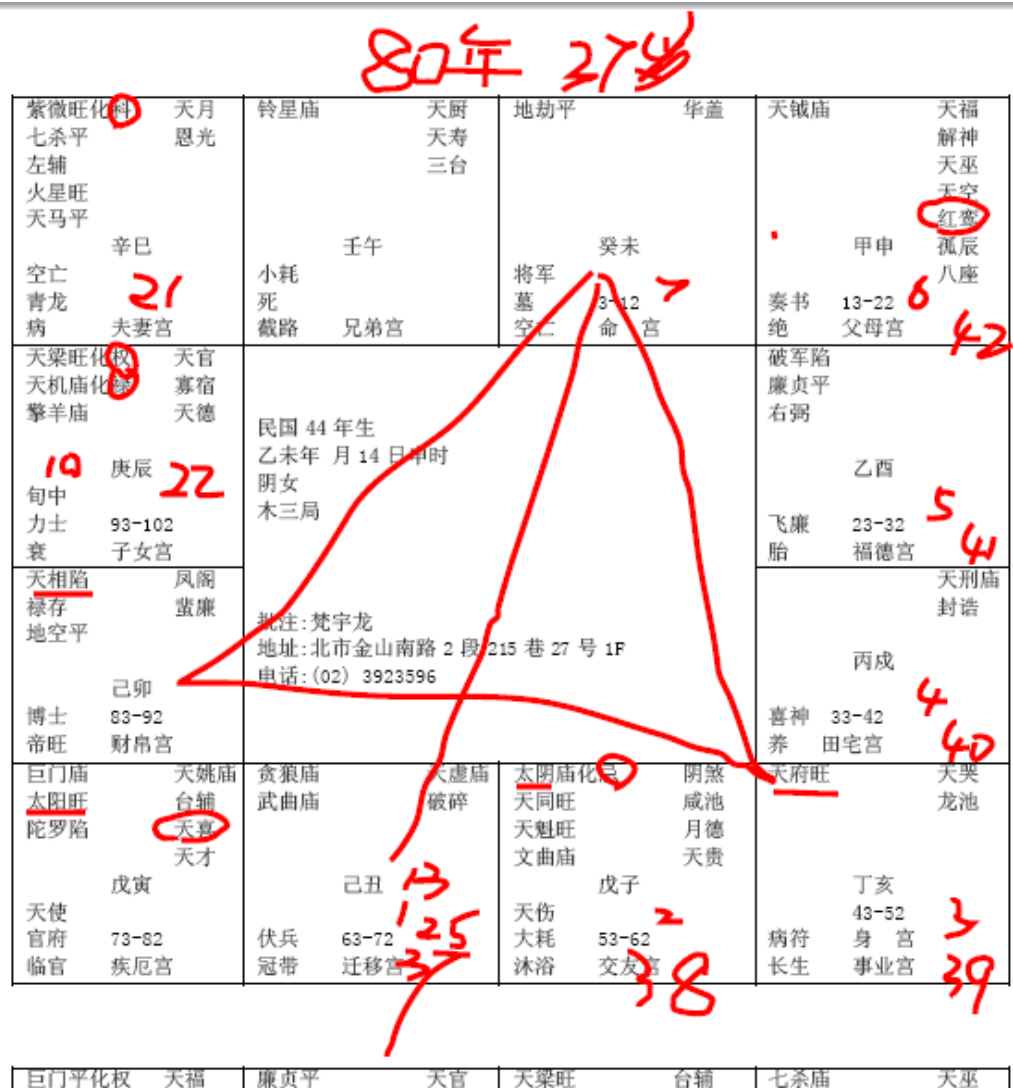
80年 27岁

| 紫微旺化科 0 天月 七杀平 恩光 左辅 火星旺 天马平 辛巳 空亡 青龙 21 病 夫妻宫 | 铃星庙 天厨 天寿 三台 壬午 小耗 死 截路 兄弟宫 | 地劫平 华盖 癸未 将军 7 墓 3-12 空亡 命 宫 | 天钺庙 天福 解神 天巫 天空 红鸾 甲申 孤辰 八座 奏书 13-22 6 绝 父母宫 42 |
|---|---|---|---|
| 天梁旺化权 8 天官 天机庙化禄 8 寡宿 擎羊庙 天德 10 庚辰 22 旬中 力士 93-102 衰 子女宫 | 民国 44 年生 乙未年 月 14 日申时 阴女 木三局 | | 破军陷 廉贞平 右弼 乙酉 飞廉 23-32 5 胎 福德宫 41 |
| 天相陷 凤阁 禄存 蜚廉 地空平 己卯 博士 83-92 帝旺 财帛宫 | 批注:梵宇龙 地址:北市金山南路 2 段 215 巷 27 号 1F 电话:(02) 3923596 | | 天刑庙 封诰 丙戌 4 喜神 33-42 养 田宅宫 40 |
| 巨门庙 天姚庙 太阳旺 台辅 陀罗陷 天喜 天才 戊寅 天使 官府 73-82 临官 疾厄宫 | 贪狼庙 天虚庙 武曲庙 破碎 己丑 13 1 25 伏兵 63-72 冠带 迁移宫 37 | 太阴庙化忌 0 阴煞 天同旺 咸池 天魁旺 月德 文曲庙 天贵 戊子 天伤 2 大耗 53-62 沐浴 交友宫 38 | 天府旺 天哭 龙池 丁亥 43-52 3 病符 身 宫 长生 事业宫 39 |

| 巨门平化权 天福 | 廉贞平 天官 | 天梁旺 台辅 | 七杀庙 天巫 |
|---|---|---|---|